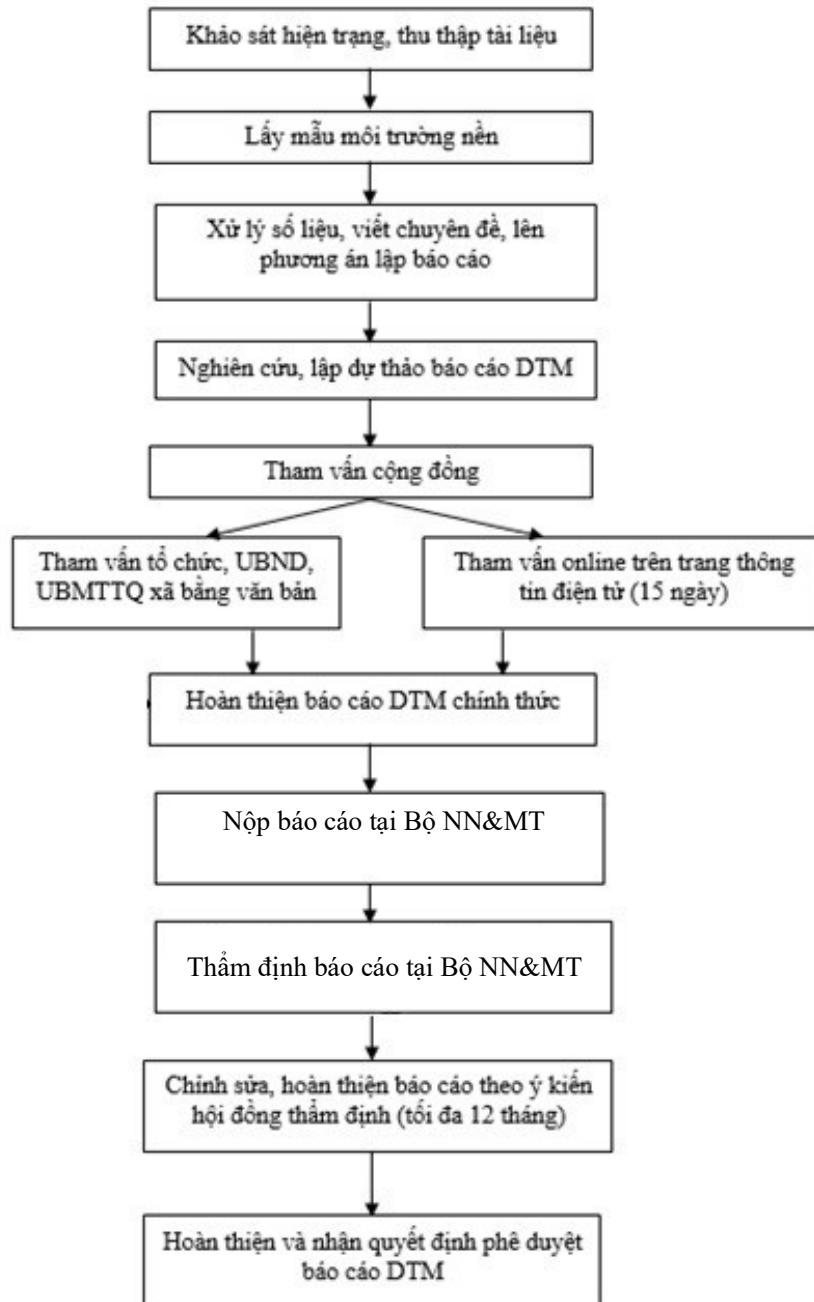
Khảo sát hiện trạng, thu thập tài liệu

Lấy mẫu môi trường nền

Xử lý số liệu, viết chuyên đề, lên phương án lập báo cáo

Nghiên cứu, lập dự thảo báo cáo DTM

Tham vấn cộng đồng

Tham vấn tổ chức, UBND, UBMTTQ xã bằng văn bản

Tham vấn online trên trang thông tin điện tử (15 ngày)

Hoàn thiện báo cáo DTM chính thức

Nộp báo cáo tại Bộ NN&MT

Thẩm định báo cáo tại Bộ NN&MT

Chỉnh sửa, hoàn thiện báo cáo theo ý kiến hội đồng thẩm định (tối đa 12 tháng)

Hoàn thiện và nhận quyết định phê duyệt báo cáo DTM